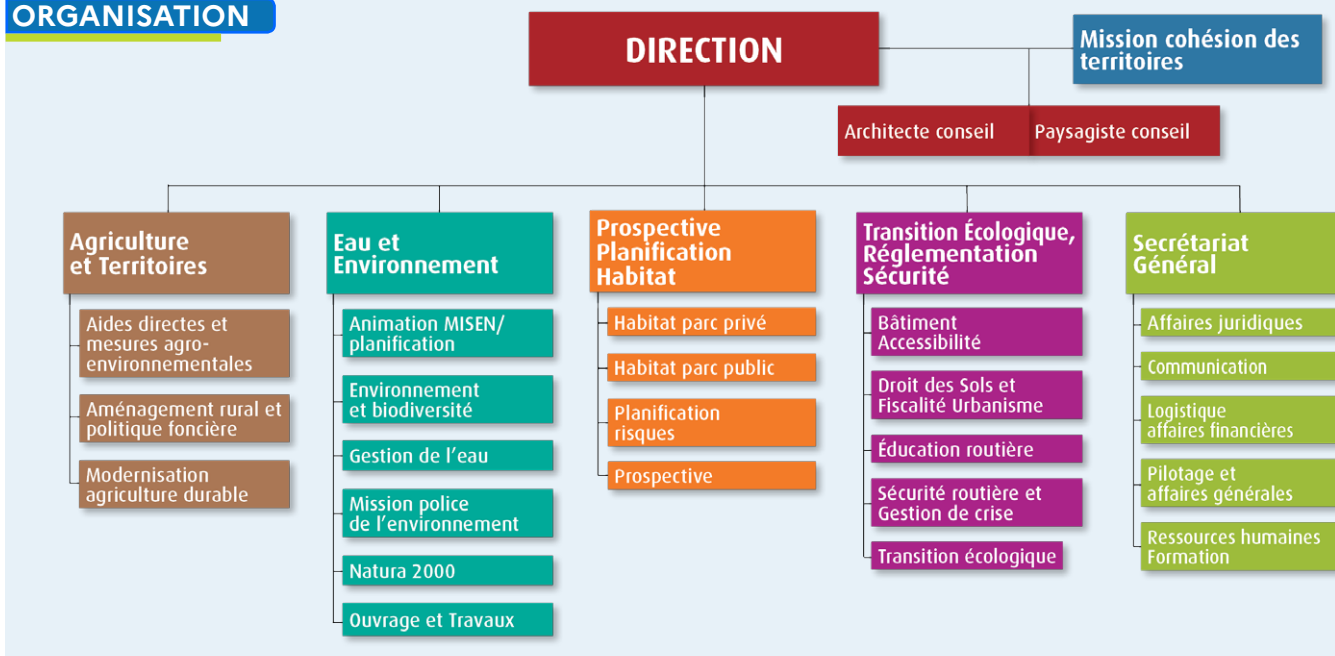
ORGANISATION

DIRECTION

Mission cohésion des territoires

Architecte conseil

Paysagiste conseil

Agriculture et Territoires

Aides directes et mesures agro-environnementales

Aménagement rural et politique foncière

Modernisation agriculture durable

Eau et Environnement

Animation MISEN/ planification

Environnement et biodiversité

Gestion de l'eau

Mission police de l'environnement

Natura 2000

Ouvrage et Travaux

Prospective Planification Habitat

Habitat parc privé

Habitat parc public

Planification risques

Prospective

Transition Écologique, Réglementation Sécurité

Bâtiment Accessibilité

Droit des Sols et Fiscalité Urbanisme

Éducation routière

Sécurité routière et Gestion de crise

Transition écologique

Secrétariat Général

Affaires juridiques

Communication

Logistique affaires financières

Pilotage et affaires générales

Ressources humaines Formation